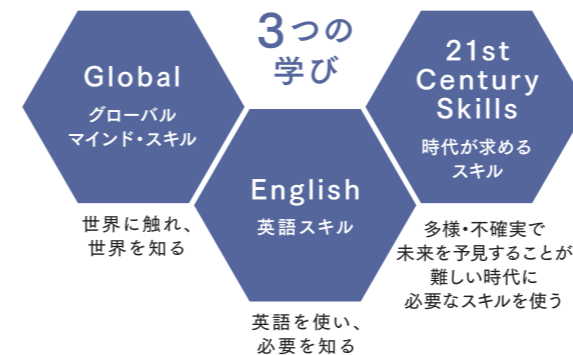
3つの
学び

Global
グローバル
マインド・スキル

世界に触れ、
世界を知る

English
英語スキル

英語を使い、
必要を知る

21st
Century
Skills
時代が求める
スキル

多様・不確実で
未来を予見することが
難しい時代に
必要なスキルを使う